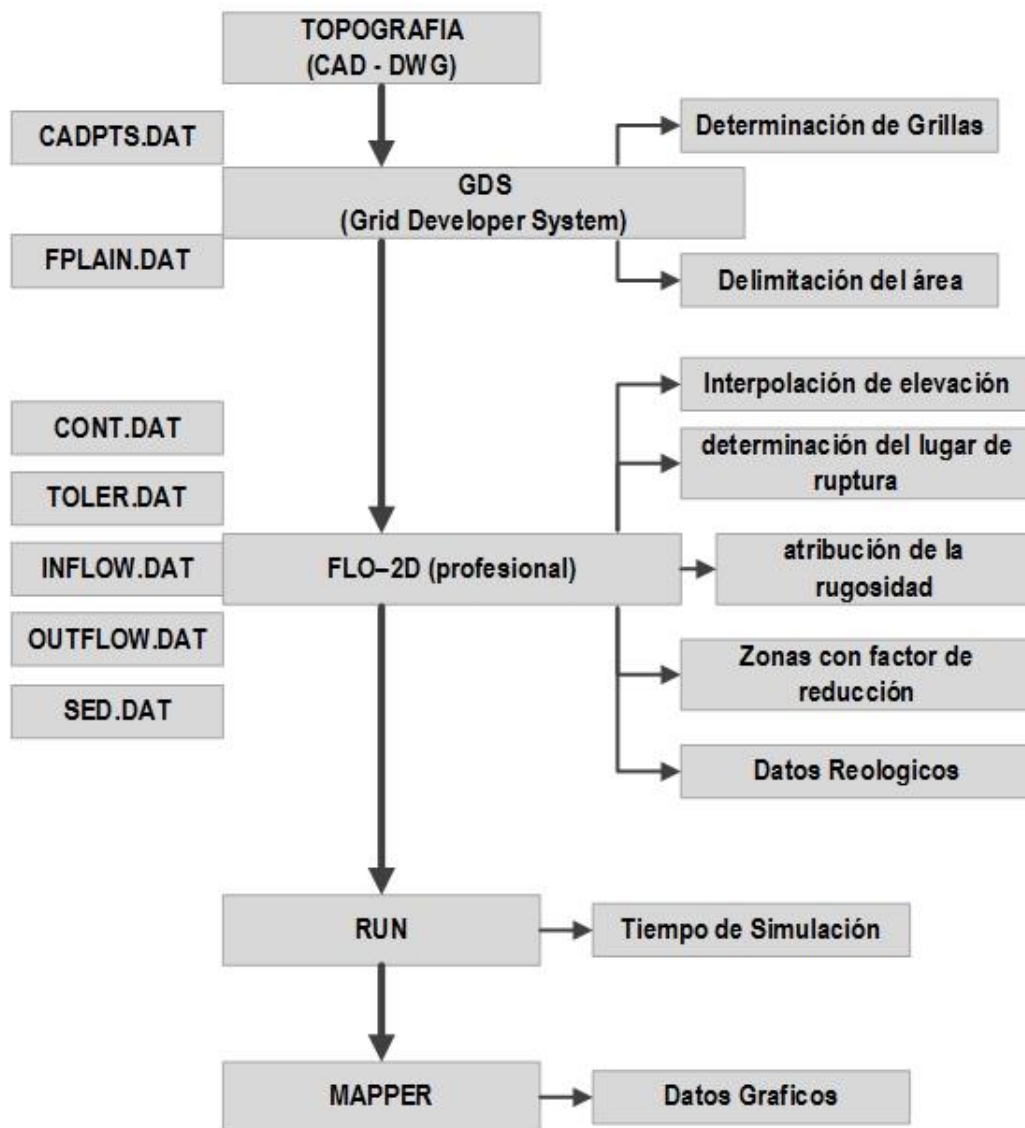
TOPOGRAFIA
(CAD - DWG)

CADPTS.DAT

Determinación de Grillas

GDS
(Grid Developer System)

FPLAIN.DAT

Delimitación del área

Interpolación de elevación

CONT.DAT

determinación del lugar de ruptura

TOLER.DAT

INFLOW.DAT

FLO–2D (profesional)

atribución de la rugosidad

OUTFLOW.DAT

Zonas con factor de reducción

SED.DAT

Datos Reologicos

RUN

Tiempo de Simulación

MAPPER

Datos Graficos